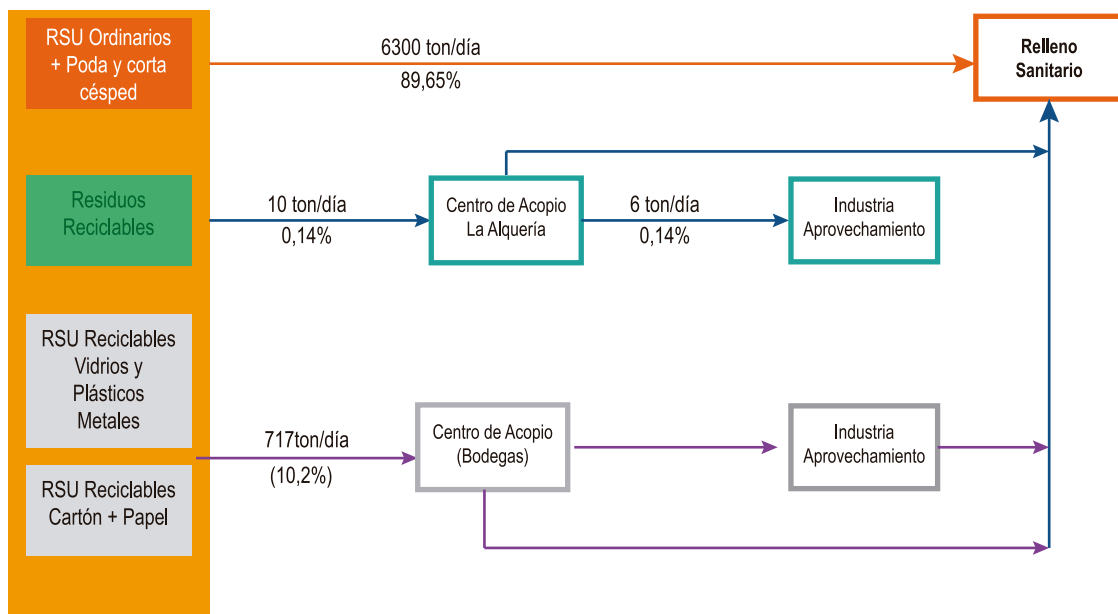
RSU Ordinarios + Poda y corta césped

6300 ton/día

89,65%

Relleno Sanitario

Residuos Reciclables

10 ton/día

0,14%

Centro de Acopio La Alquería

6 ton/día

0,14%

Industria Aprovechamiento

RSU Reciclables Vidrios y Plásticos Metales

RSU Reciclables Cartón + Papel

717ton/día

(10,2%)

Centro de Acopio (Bodegas)

Industria Aprovechamiento